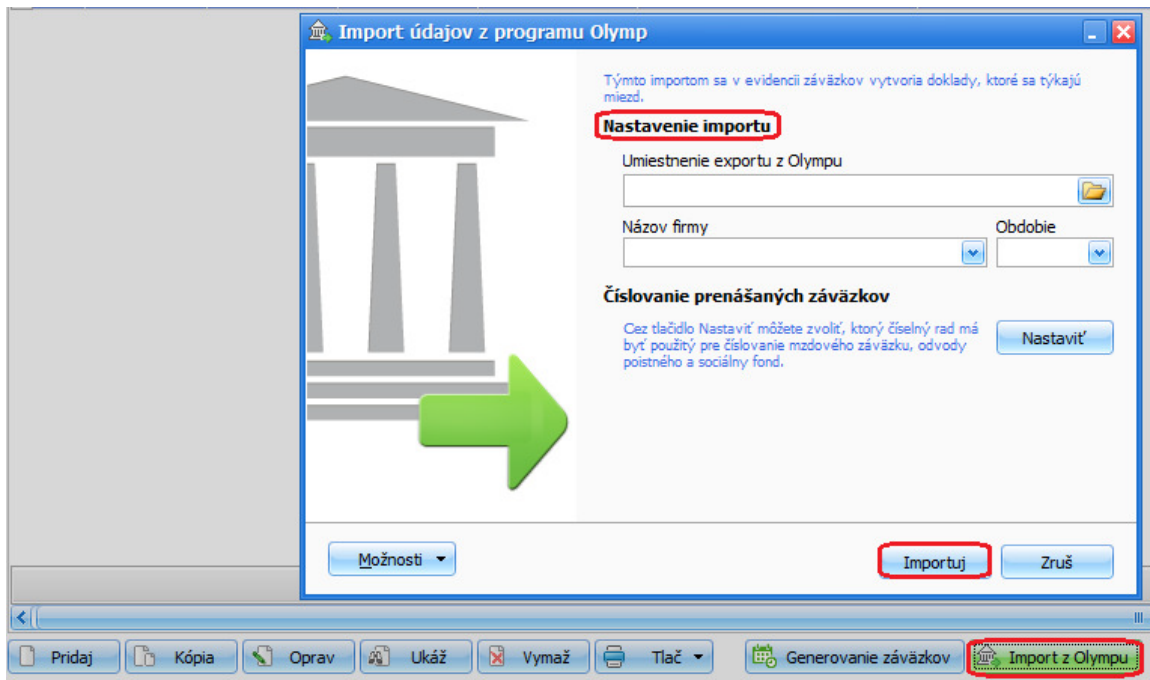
Import údajov z programu Olymp

Týmto importom sa v evidencii záväzkov vytvoria doklady, ktoré sa týkajú miezd.

Nastavenie importu

Umiestnenie exportu z Olympu

Názov firmy

Obdobie

Číslovanie prenášaných záväzkov

Cez tlačidlo Nastaviť môžete zvoliť, ktorý číselný rad má byť použitý pre číslovanie mzdového záväzku, odvody poistného a sociálny fond.

Nastaviť

Možnosti

Importuj

Zruš

Pridaj | Kópia | Oprav | Ukáž | Vymaž | Tlač | Generovanie záväzkov | Import z Olympu